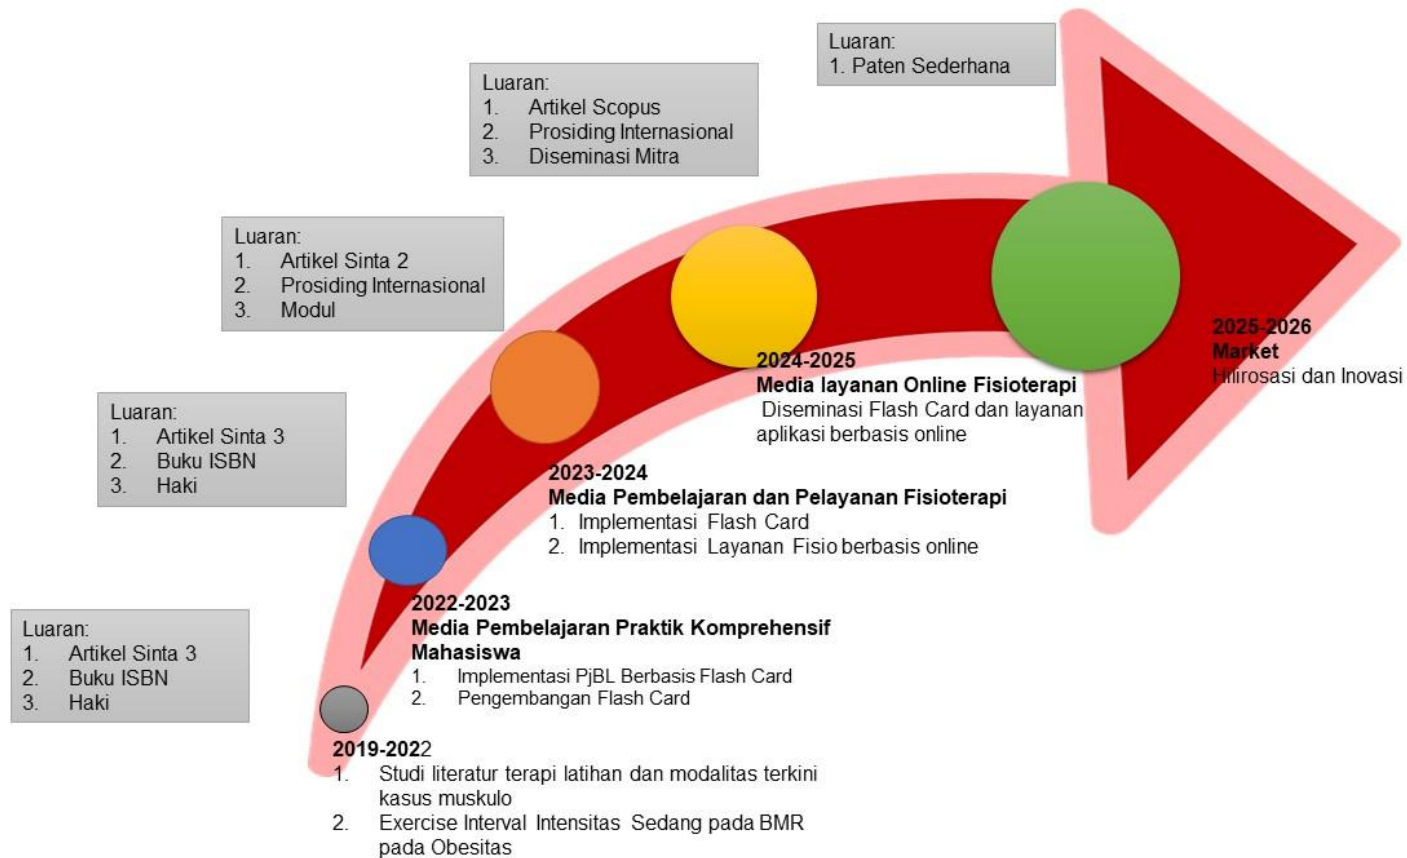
Luaran:
1. Paten Sederhana

Luaran:
1. Artikel Scopus
2. Prosiding Internasional
3. Diseminasi Mitra

Luaran:
1. Artikel Sinta 2
2. Prosiding Internasional
3. Modul

Luaran:
1. Artikel Sinta 3
2. Buku ISBN
3. Haki

Luaran:
1. Artikel Sinta 3
2. Buku ISBN
3. Haki

2025-2026
Market
Hilirosasi dan Inovasi

2024-2025
Media layanan Online Fisioterapi
Diseminasi Flash Card dan layanan aplikasi berbasis online

2023-2024
Media Pembelajaran dan Pelayanan Fisioterapi
1. Implementasi Flash Card
2. Implementasi Layanan Fisio berbasis online

2022-2023
Media Pembelajaran Praktik Komprehensif Mahasiswa
1. Implementasi PjBL Berbasis Flash Card
2. Pengembangan Flash Card

2019-2022
1. Studi literatur terapi latihan dan modalitas terkini kasus muskulo
2. Exercise Interval Intensitas Sedang pada BMR pada Obesitas